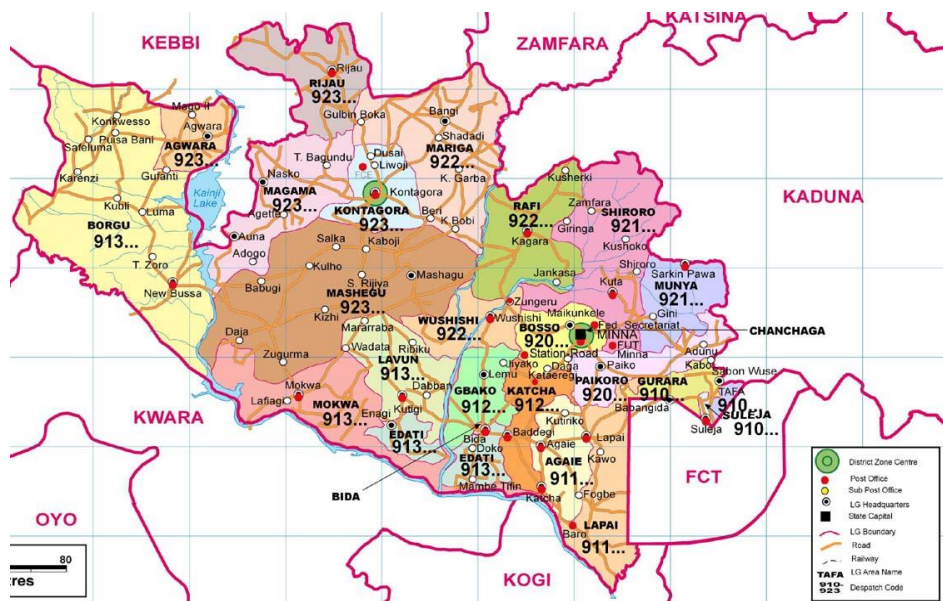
KATSINA
KEBBI
ZAMFARA
Rijau
RIJAU
923...
Mago II
Konkwesso
Agwara
Puisa Bani
Safeluma
AGWARA
923...
Karenzi
Gulbin Boka
Bangi
Shadadi
MARIGA
922...
K. Garba
Dusai
Liwoji
T. Bagundu
FCE
Nasko
MAGAMA
923...
Agette
Kontagora
KONTAGORA
923...
Beri
K.Bobi
Gurafiti
Kainji Lake
Kubli
Luma
BORGU
913...
T. Zoro
New Bussa
Auna
Adogo
Babugi
Salka
Kaboji
Kulho
S. Rijiya
Kizhi
Mashagu
MASHEGU
923...
Daja
Zugurma
Mararraba
Wadata
Ribiku
LAVUN
913...
Dabban
Mokwa
Lafiagi
MOKWA
913...
Enagi
Kutigi
EDATI
913...
KWARA
Kusherki
RAFI
922...
Kagara
Zamfara
Giringa
SHIRORO
921...
Kushoko
KADUNA
Jankasa
Zungeru
Wushishi
WUSHISHI
922...
Shiroro
Kuta
Sarkin Pawa
MUNYA
921...
Gini
Maikunkele
BOSSO
920...
MINNA
Fed. Secretariat
FUT
Minna
CHANCHAGA
Station Road
Lemu
Jiyako
Daga
Kataeregi
Paiko
PAIKORO
920...
Adunu
Kabo
Sabon Wuse
GURARA
910...
TAFA
910...
SULEJA
910...
Suleja
GBAKO
912...
KATCHA
912...
Babangida
Kutiriko
Bida
Doko
Baddegi
Agaie
Lapai
Kawo
EDATI
913...
AGAIE
911...
Mambe Tifin
Fogbe
Katcha
BIDA
FCT
LAPAI
911...
Baro
OYO
KOGI
80
tres
District Zone Centre
Post Office
Sub Post Office
LG Headquarters
State Capital
LG Boundary
Road
Railway
TAFA LG Area Name
910-923 Despatch Code